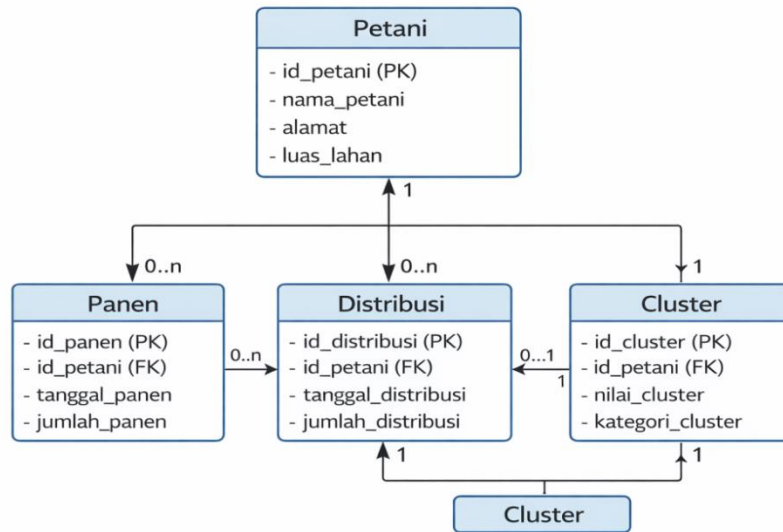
Petani
- id_petani (PK)
- nama_petani
- alamat
- luas_lahan

1

0..n

0..n

1

Panen
- id_panen (PK)
- id_petani (FK)
- tanggal_panen
- jumlah_panen

0..n

Distribusi
- id_distribusi (PK)
- id_petani (FK)
- tanggal_distribusi
- jumlah_distribusi

0...1

1

Cluster
- id_cluster (PK)
- id_petani (FK)
- nilai_cluster
- kategori_cluster

1

1

Cluster